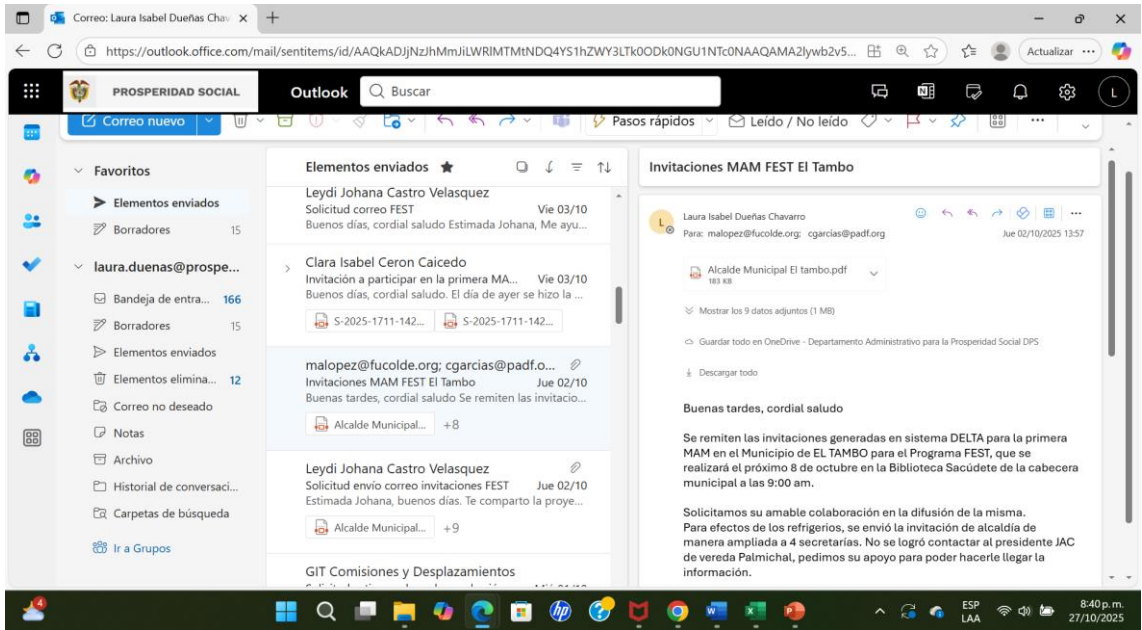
Correo: Laura Isabel Dueñas Chav ×

https://outlook.office.com/mail/sentitems/id/AAQkADJjNzJhMmJiLWRlMTMtNDQ4YS1hZWY3LTk0ODk0NGU1NTc0NAAQAMA2lywb2v5...

Actualizar

PROSPERIDAD SOCIAL

Outlook

Buscar

Correo nuevo

Pasos rápidos

Leído / No leído

Favoritos

Elementos enviados

Borradores 15

laura.duenas@prospe...

Bandeja de entra... 166

Borradores 15

Elementos enviados

Elementos elimina... 12

Correo no deseado

Notas

Archivo

Historial de conversaci...

Carpetas de búsqueda

Ir a Grupos

Elementos enviados

Leydi Johana Castro Velasquez
Solicitud correo FEST Vie 03/10
Buenos días, cordial saludo Estimada Johana, Me ayu...

Clara Isabel Ceron Caicedo
Invitación a participar en la primera MA... Vie 03/10
Buenos días, cordial saludo. El día de ayer se hizo la ...
S-2025-1711-142... S-2025-1711-142...

malopez@fucolde.org; cgarcias@padf.o...
Invitaciones MAM FEST El Tambo Jue 02/10
Buenas tardes, cordial saludo Se remiten las invitacio...
Alcalde Municipal... +8

Leydi Johana Castro Velasquez
Solicitud envío correo invitaciones FEST Jue 02/10
Estimada Johana, buenos días. Te comparto la proye...
Alcalde Municipal... +9

GIT Comisiones y Desplazamientos

Invitaciones MAM FEST El Tambo

Laura Isabel Dueñas Chavarro
Para: malopez@fucolde.org; cgarcias@padf.org
Jue 02/10/2025 13:57

Alcalde Municipal El tambo.pdf
183 KB

Mostrar los 9 datos adjuntos (1 MB)

Guardar todo en OneDrive - Departamento Administrativo para la Prosperidad Social DPS

Descargar todo

Buenas tardes, cordial saludo

Se remiten las invitaciones generadas en sistema DELTA para la primera MAM en el Municipio de EL TAMBO para el Programa FEST, que se realizará el próximo 8 de octubre en la Biblioteca Sacúdete de la cabecera municipal a las 9:00 am.

Solicitamos su amable colaboración en la difusión de la misma.
Para efectos de los refrigerios, se envió la invitación de alcaldía de manera ampliada a 4 secretarías. No se logró contactar al presidente JAC de vereda Palmichal, pedimos su apoyo para poder hacerle llegar la información.

ESP LAA 8:40 p. m. 27/10/2025